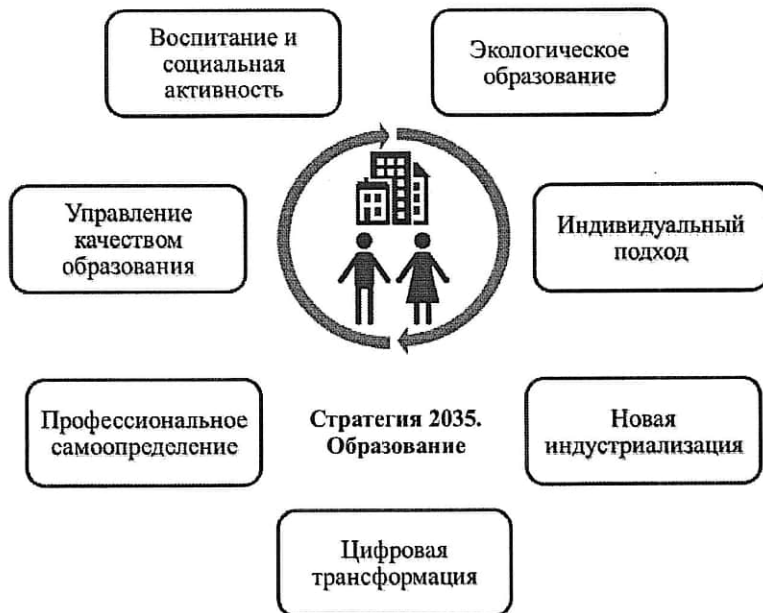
Воспитание и социальная активность

Экологическое образование

Управление качеством образования

Индивидуальный подход

Профессиональное самоопределение

Стратегия 2035. Образование

Новая индустриализация

Цифровая трансформация